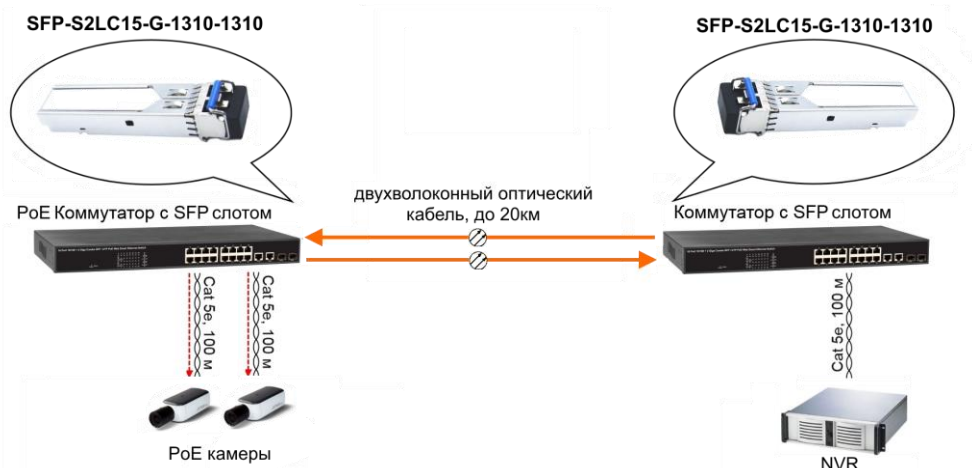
SFP-S2LC15-G-1310-1310

SFP-S2LC15-G-1310-1310

PoE Коммутатор с SFP слотом

двухволоконный оптический кабель, до 20км

Коммутатор с SFP слотом

Cat 5e, 100 м

Cat 5e, 100 м

Cat 5e, 100 м

PoE камеры

NVR